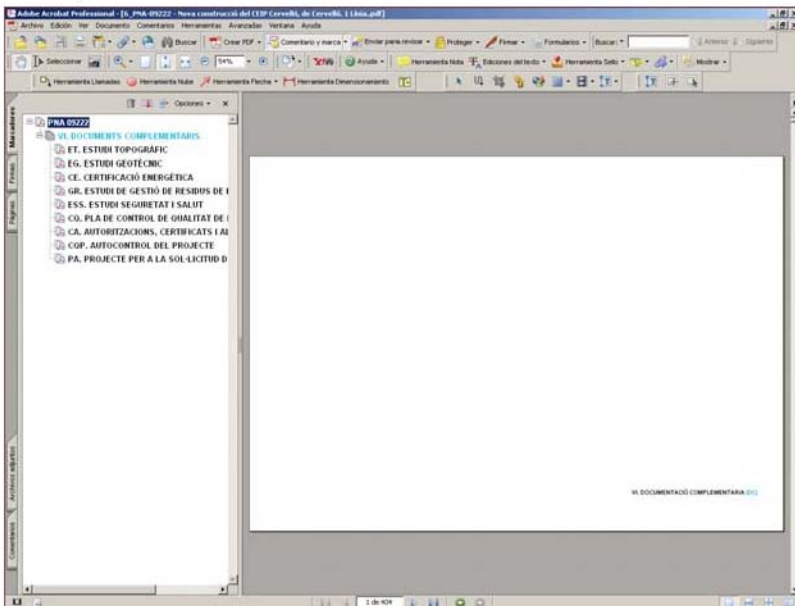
Adobe Acrobat Professional - [6_PNA-09222 - Nova construcció del CEIP Cervelló, de Cervelló. 1 Línia.pdf]

Archivo Edición Ver Documento Comentarios Herramientas Avanzadas Ventana Ayuda

Buscar Crear PDF Comentario y marca Enviar para revisar Proteger Firmar Formularios Buscar Anterior Siguiente

Seleccionar 54% Ayuda Herramienta Nota Ediciones del texto Herramienta Sello Mostrar

Herramienta Llamadas Herramienta Nube Herramienta Flecha Herramienta Dimensionamiento

Opciones

Marcadores Firmas Páginas Archivos adjuntos Comentarios

PNA 09222
VI. DOCUMENTS COMPLEMENTARIS
ET. ESTUDI TOPOGRÀFIC
EG. ESTUDI GEOTÈCNIC
CE. CERTIFICACIÓ ENERGÈTICA
GR. ESTUDI DE GESTIÓ DE RESIDUS DE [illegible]
ESS. ESTUDI SEGURETAT I SALUT
CQ. PLA DE CONTROL DE QUALITAT DE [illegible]
CA. AUTORITZACIONS, CERTIFICATS I AL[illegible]
COP. AUTOCONTROL DEL PROJECTE
PA. PROJECTE PER A LA SOL·LICITUD D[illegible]

VI. DOCUMENTACIÓ COMPLEMENTARIA DCG

1 de 404